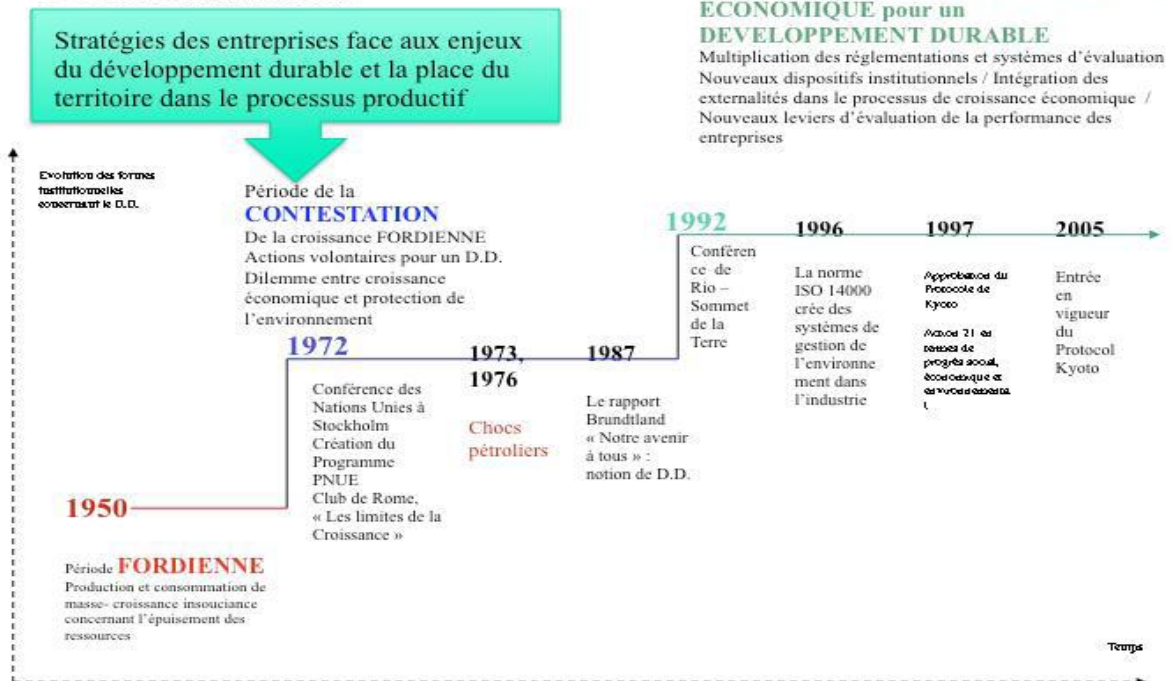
Stratégies des entreprises face aux enjeux du développement durable et la place du territoire dans le processus productif

ECONOMIQUE pour un DEVELOPPEMENT DURABLE
Multiplication des réglementations et systèmes d'évaluation
Nouveaux dispositifs institutionnels / Intégration des externalités dans le processus de croissance économique / Nouveaux leviers d'évaluation de la performance des entreprises

Evolution des formes institutionnelles concernant le D.D.

Période de la CONTESTATION
De la croissance FORDIENNE
Actions volontaires pour un D.D.
Dilemme entre croissance économique et protection de l'environnement

1992
Conférence de Rio – Sommet de la Terre

1996
La norme ISO 14000 crée des systèmes de gestion de l'environnement dans l'industrie

1997
Approbation du Protocole de Kyoto

Action 21 et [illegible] de progrès social, économique et environnemental

2005
Entrée en vigueur du Protocol Kyoto

1972
Conférence des Nations Unies à Stockholm
Création du Programme PNUE
Club de Rome, « Les limites de la Croissance »

1973, 1976
Chocs pétroliers

1987
Le rapport Brundtland « Notre avenir à tous » : notion de D.D.

1950

Période FORDIENNE
Production et consommation de masse- croissance insouciance concernant l'épuisement des ressources

Temps